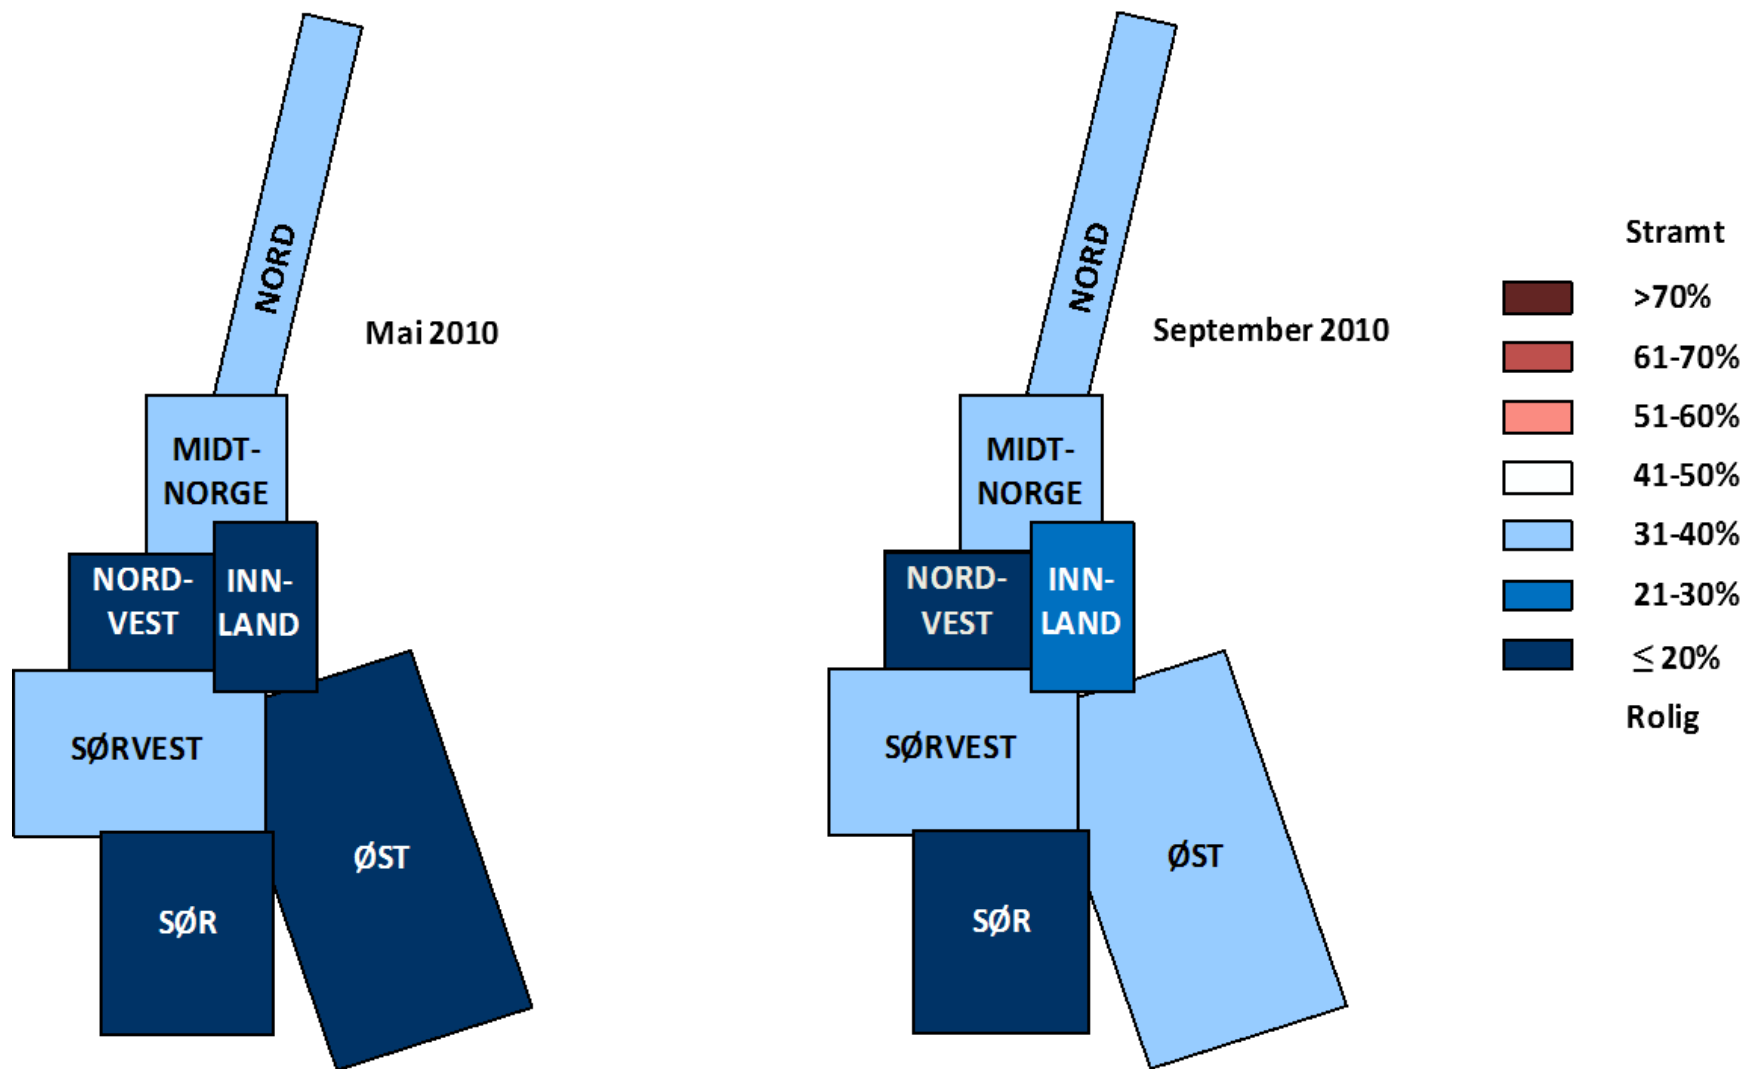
NORD

Mai 2010

MIDT-NORGE

NORD-VEST

INN-LAND

SØRVEST

ØST

SØR

NORD

September 2010

MIDT-NORGE

NORD-VEST

INN-LAND

SØRVEST

ØST

SØR

Stramt

>70%

61-70%

51-60%

41-50%

31-40%

21-30%

$\leq$ 20%

Rolig